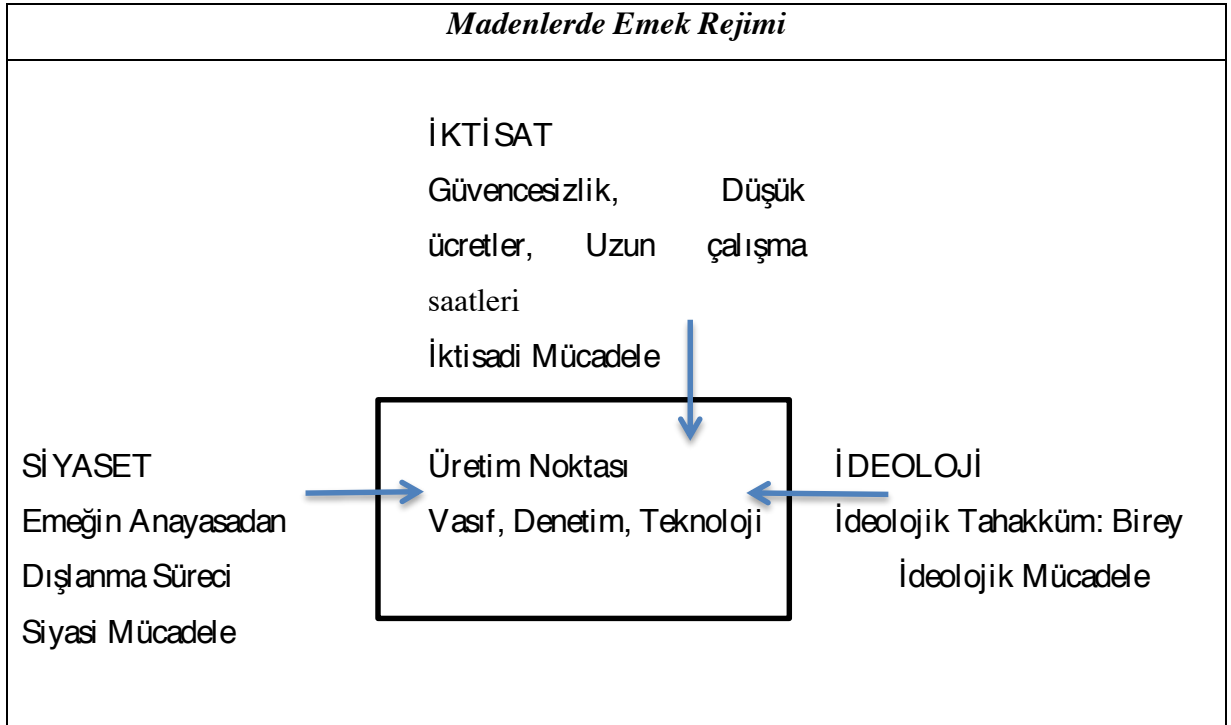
Madenlerde Emek Rejimi

İKTİSAT
Güvencesizlik, Düşük ücretler, Uzun çalışma saatleri
İktisadi Mücadele

SİYASET
Emeğin Anayasadan Dışlanma Süreci
Siyasi Mücadele

Üretim Noktası
Vasıf, Denetim, Teknoloji

İDEOLOJİ
İdeolojik Tahakküm: Birey
İdeolojik Mücadele